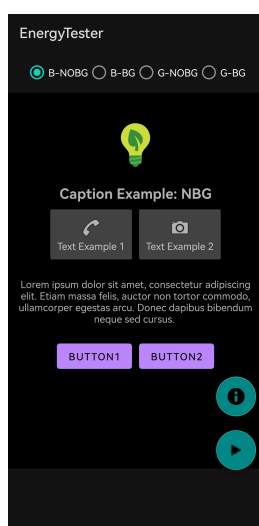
EnergyTester

B-NOBG B-BG G-NOBG G-BG

Caption Example: NBG

Text Example 1

Text Example 2

Lorem ipsum dolor sit amet, consectetur adipiscing elit. Etiam massa felis, auctor non tortor commodo, ullamcorper egestas arcu. Donec dapibus bibendum neque sed cursus.

BUTTON1

BUTTON2